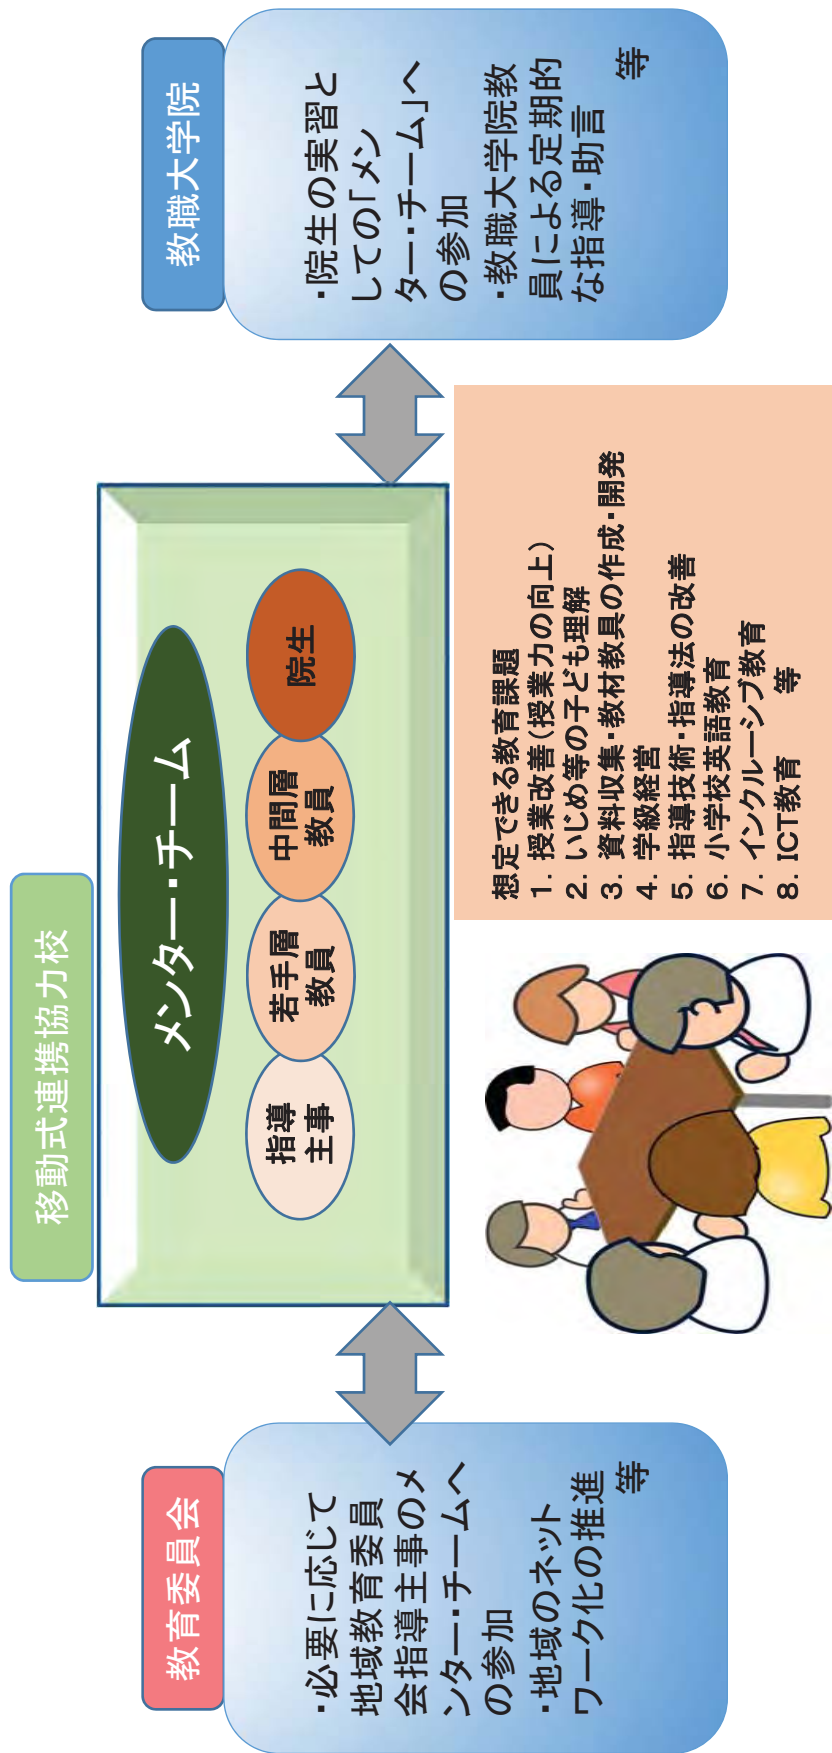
教職大学院

・院生の実習としての「メンター・チーム」への参加
・教職大学院教員による定期的な指導・助言
等

移動式連携協力校

メンター・チーム

指導主事

若手層教員

中間層教員

院生

想定できる教育課題
1. 授業改善(授業力の向上)
2. いじめ等の子ども理解
3. 資料収集・教材教具の作成・開発
4. 学級経営
5. 指導技術・指導法の改善
6. 小学校英語教育
7. インクルーシブ教育
8. ICT教育　　等

教育委員会

・必要に応じて地域教育委員会指導主事のメンター・チームへの参加
・地域のネットワーク化の推進
等